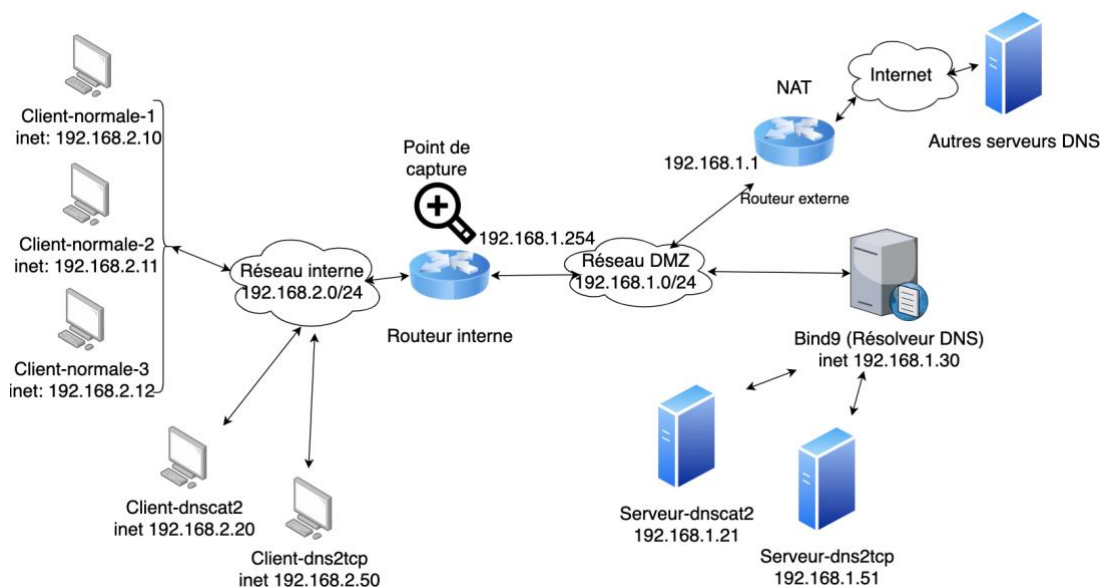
Client-normale-1
inet: 192.168.2.10

Client-normale-2
inet: 192.168.2.11

Client-normale-3
inet: 192.168.2.12

Réseau interne
192.168.2.0/24

Client-dnscat2
inet 192.168.2.20

Client-dns2tcp
inet 192.168.2.50

Point de capture

192.168.1.254

Routeur interne

Réseau DMZ
192.168.1.0/24

NAT

192.168.1.1

Routeur externe

Internet

Autres serveurs DNS

Bind9 (Résolveur DNS)
inet 192.168.1.30

Serveur-dnscat2
192.168.1.21

Serveur-dns2tcp
192.168.1.51